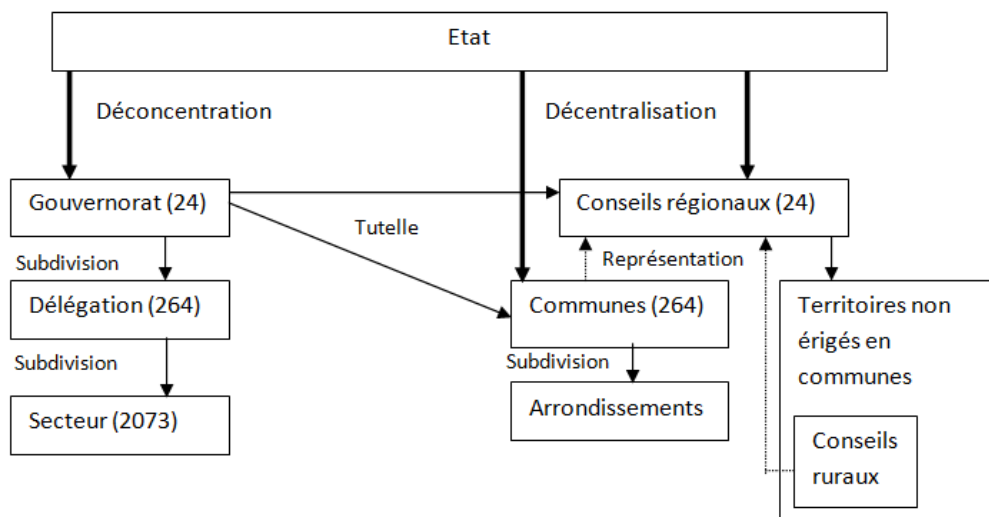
Etat

Déconcentration

Décentralisation

Gouvernorat (24)

Conseils régionaux (24)

Tutelle

Subdivision

Représentation

Délégation (264)

Communes (264)

Territoires non érigés en communes

Subdivision

Subdivision

Secteur (2073)

Arrondissements

Conseils ruraux